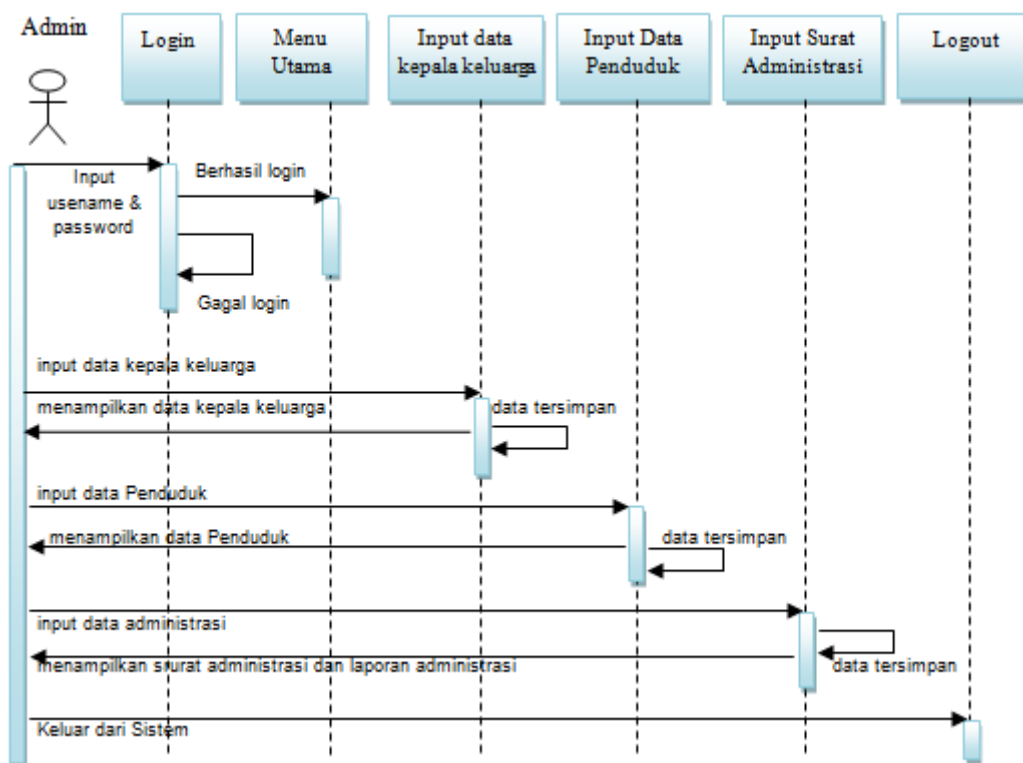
Admin

Login

Menu Utama

Input data kepala keluarga

Input Data Penduduk

Input Surat Administrasi

Logout

Input usename & password

Berhasil login

Gagal login

input data kepala keluarga

menampilkan data kepala keluarga

data tersimpan

input data Penduduk

menampilkan data Penduduk

data tersimpan

input data administrasi

menampilkan surat administrasi dan laporan administrasi

data tersimpan

Keluar dari Sistem